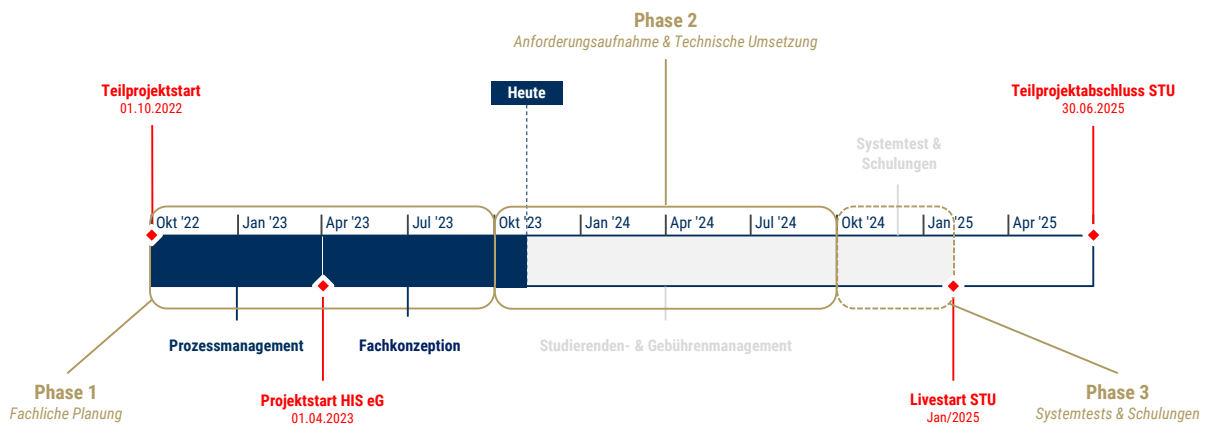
Phase 2
Anforderungsaufnahme & Technische Umsetzung

Teilprojektstart
01.10.2022

Heute

Teilprojektabschluss STU
30.06.2025

Systemtest & Schulungen

Okt '22 | Jan '23 | Apr '23 | Jul '23 | Okt '23 | Jan '24 | Apr '24 | Jul '24 | Okt '24 | Jan '25 | Apr '25

Prozessmanagement

Fachkonzeption

Studierenden- & Gebührenmanagement

Phase 1
Fachliche Planung

Projektstart HIS eG
01.04.2023

Livestart STU
Jan/2025

Phase 3
Systemtests & Schulungen